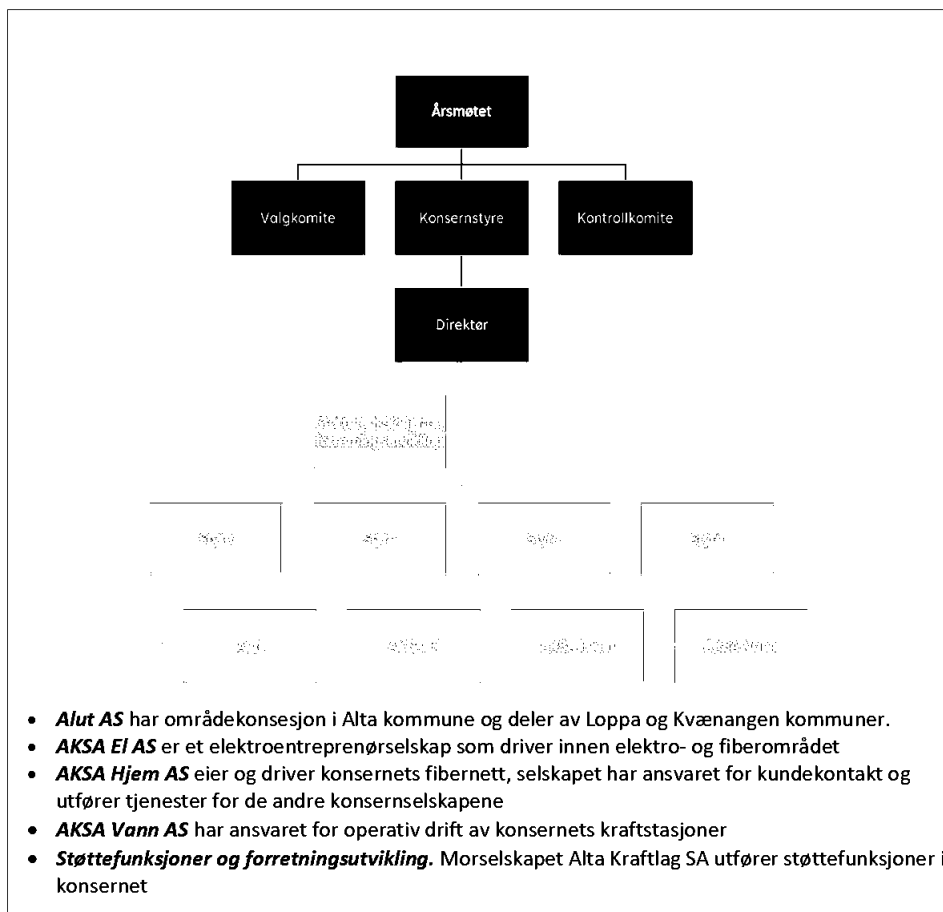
Årsmøtet

Valgkomite

Konsernstyre

Kontrollkomite

Direktør

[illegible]

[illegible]

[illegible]

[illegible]

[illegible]

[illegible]

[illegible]

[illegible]

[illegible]

- ***Alut AS*** har områdekonsesjon i Alta kommune og deler av Loppa og Kvænangen kommuner.
- ***AKSA El AS*** er et elektroentreprenørselskap som driver innen elektro- og fiberområdet
- ***AKSA Hjem AS*** eier og driver konsernets fibernett, selskapet har ansvaret for kundekontakt og utfører tjenester for de andre konsernselskapene
- ***AKSA Vann AS*** har ansvaret for operativ drift av konsernets kraftstasjoner
- ***Støttefunksjoner og forretningsutvikling.*** Morselskapet Alta Kraftlag SA utfører støttefunksjoner i konsernet